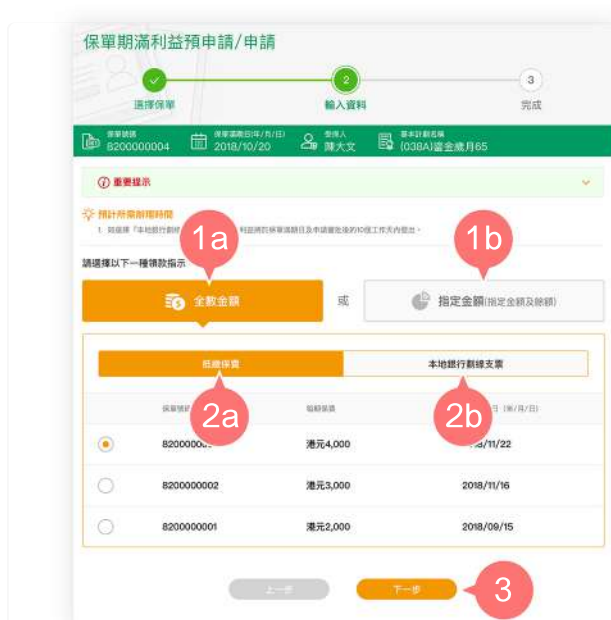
保單期滿利益預申請/申請

選擇保單

2

輸入資料

3

完成

保單號碼 8200000004

保單滿期日(年/月/日) 2018/10/20

受保人 陳大文

基本計劃名稱 (038A)鑫金歲月65

重要提示

預計所需辦理時間

1. 如選擇「本地銀行劃線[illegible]利益將於保單滿期日及申請審批後的10個工作天內發出。

1a

1b

請選擇以下一種領款指示

全數金額

或

指定金額(指定金額及餘額)

繳付保費

本地銀行劃線支票

2a

2b

保單號碼

每期保費

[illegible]日 (年/月/日)

82000000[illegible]

港元4,000

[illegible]8/11/22

8200000002

港元3,000

2018/11/16

8200000001

港元2,000

2018/09/15

上一步

下一步

3